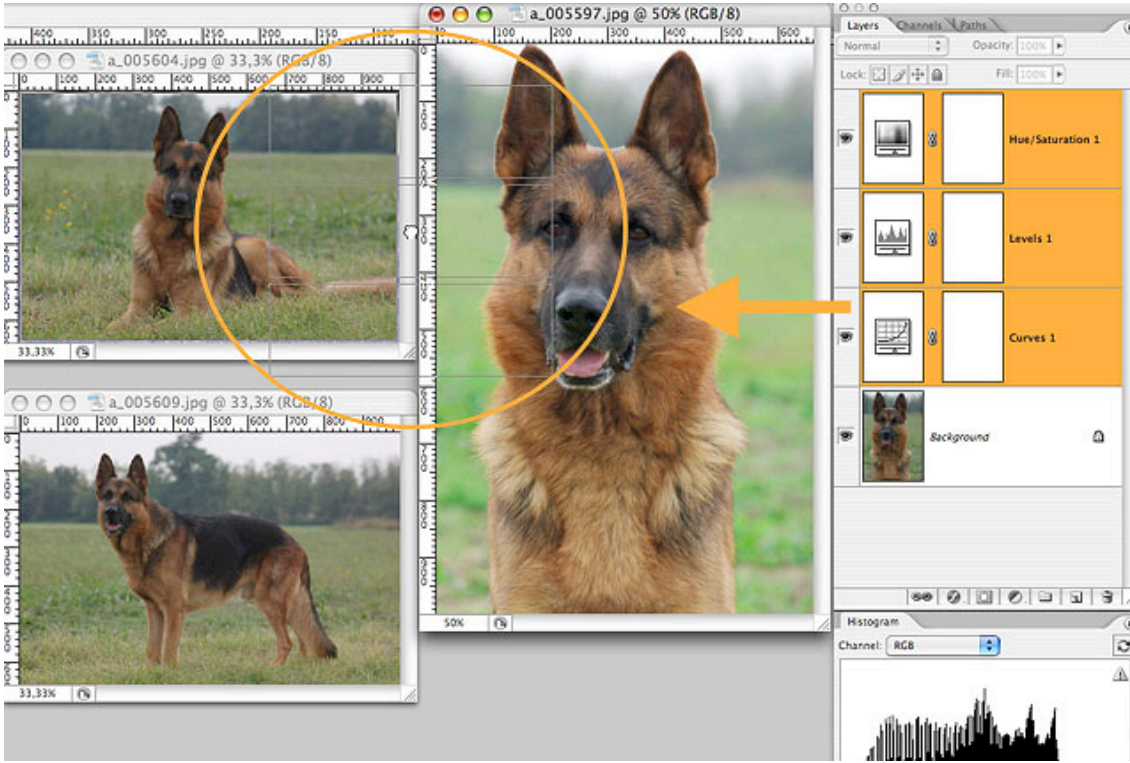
a_005604.jpg @ 33,3% (RGB/8)

33,33%

a_005609.jpg @ 33,3% (RGB/8)

33,33%

a_005597.jpg @ 50% (RGB/8)

50%

Layers Channels Paths

Normal

Opacity: 100%

Lock:

Fill: 100%

Hue/Saturation 1

Levels 1

Curves 1

Background

Histogram

Channel: RGB